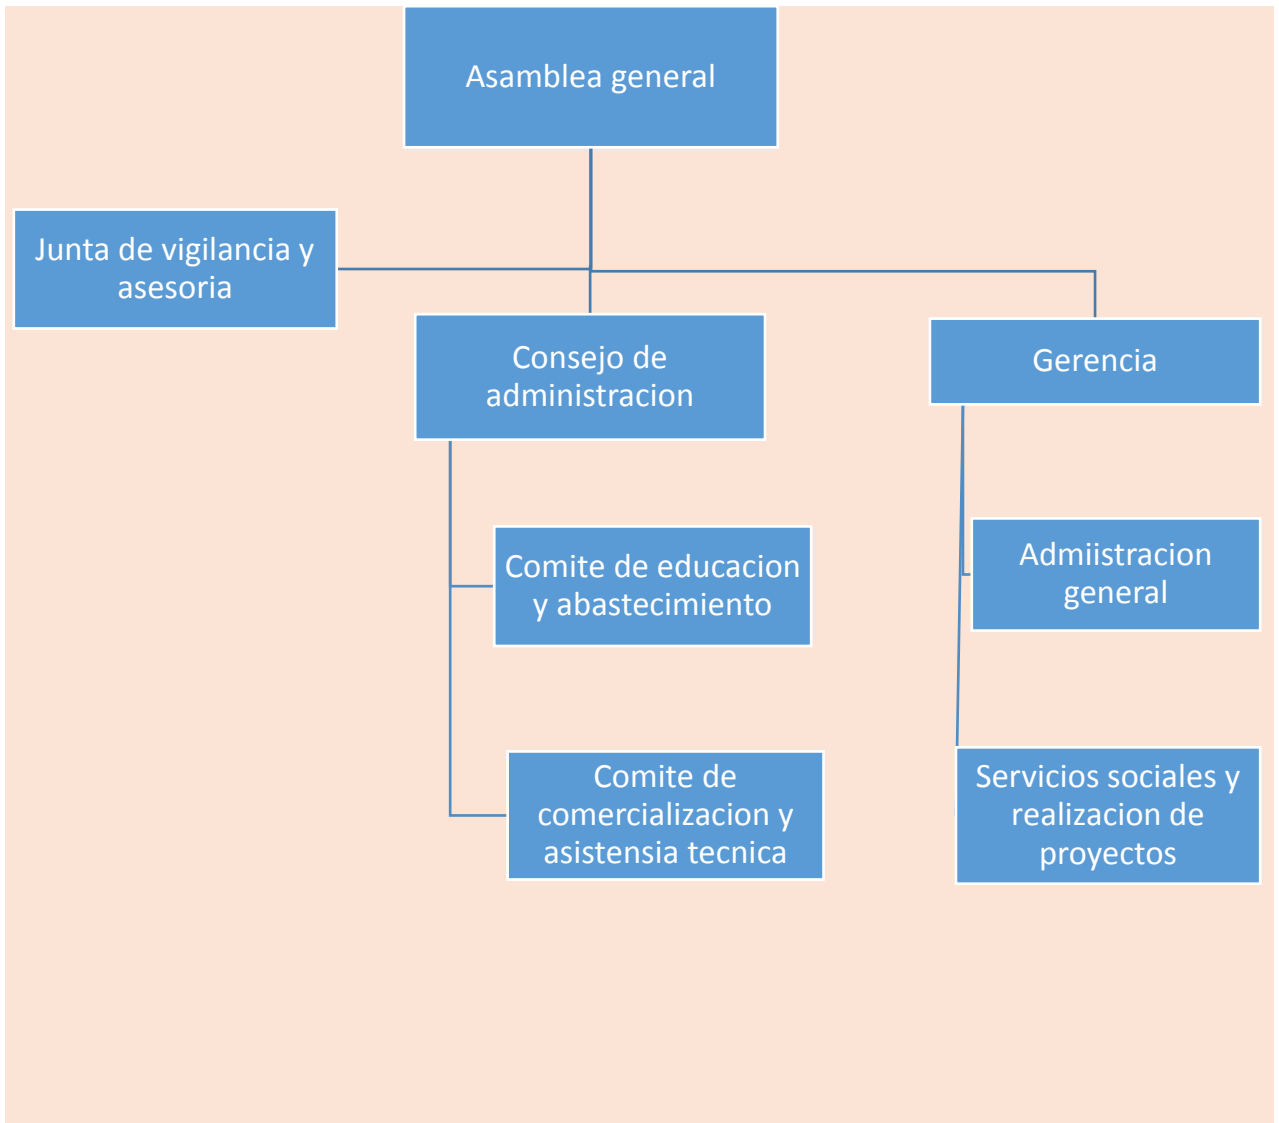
Asamblea general

Junta de vigilancia y asesoria

Consejo de administracion

Gerencia

Comite de educacion y abastecimiento

Admiistracion general

Comite de comercializacion y asistensia tecnica

Servicios sociales y realizacion de proyectos